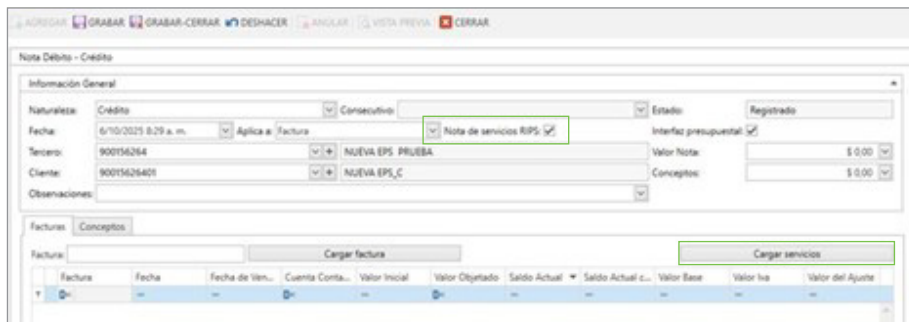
AGREGAR GRABAR GRABAR-CERRAR DESHACER ANULAR VISTA PREVIA CERRAR

Nota Débito - Crédito

Información General

| | | | | | |
|---|---|---|---|---|---|
| Naturaleza: | Crédito | Consecutivo: | | Estado: | Registrado |
| Fecha: | 6/10/2025 8:29 a. m. | Aplica a: Factura | Nota de servicios RIPS: ☑ | Interfaz presupuestal: ☑ | |
| Tercero: | 900156264 | NUEVA EPS PRUEBA | | Valor Nota: | $ 0,00 |
| Cliente: | 90015626401 | NUEVA EPS_C | | Conceptos: | $ 0,00 |
| Observaciones: | | | | | |

Facturas Conceptos

Factura: Cargar factura Cargar servicios

| Factura | Fecha | Fecha de Ven... | Cuenta Conta... | Valor Inicial | Valor Objetado | Saldo Actual | Saldo Actual c... | Valor Base | Valor Iva | Valor del Ajuste |
|---|---|---|---|---|---|---|---|---|---|---|
| | | | | | | | | | | |